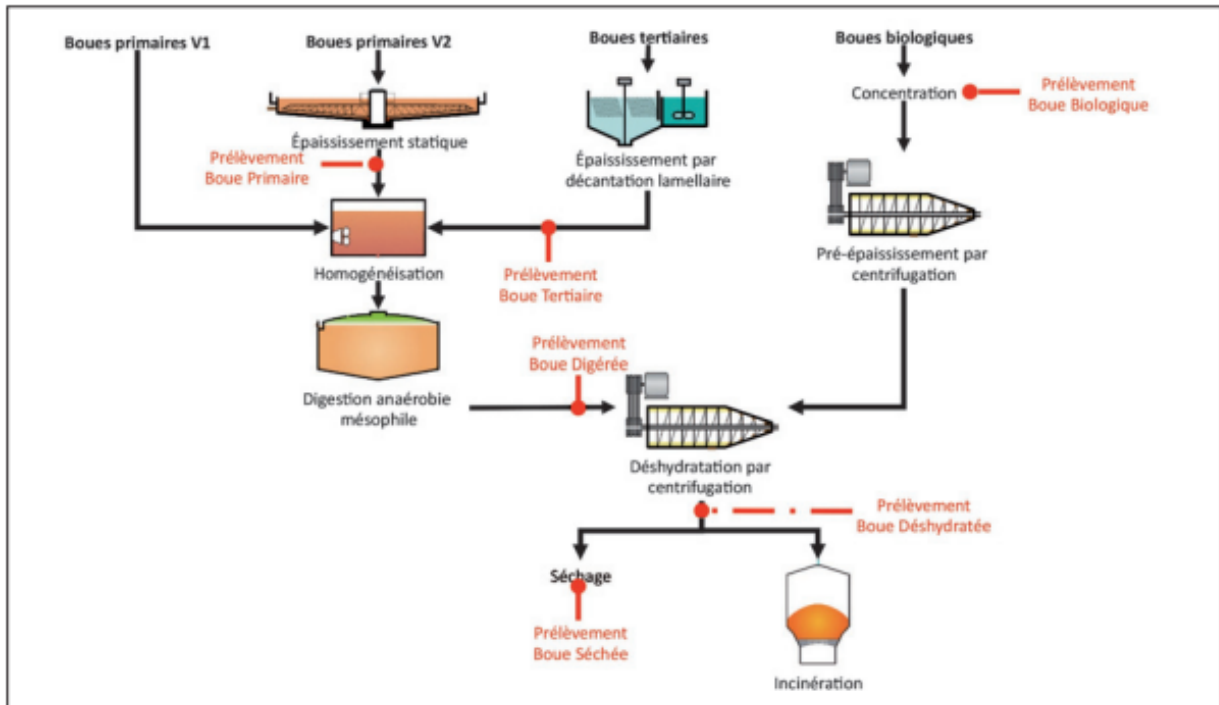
Boues primaires V1

Boues primaires V2

Boues tertiaires

Boues biologiques

Concentration

Prélèvement Boue Biologique

Épaississement statique

Prélèvement Boue Primaire

Épaississement par décantation lamellaire

Pré-épaississement par centrifugation

Homogénéisation

Prélèvement Boue Tertiaire

Prélèvement Boue Digérée

Digestion anaérobie mésophile

Déshydratation par centrifugation

Prélèvement Boue Déshydratée

Séchage

Prélèvement Boue Séchée

Incinération